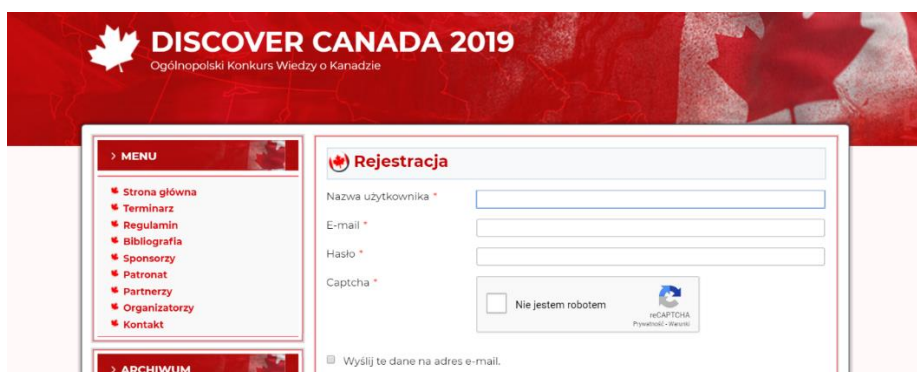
DISCOVER CANADA 2019
Ogólnopolski Konkurs Wiedzy o Kanadzie

› MENU

Strona główna
Terminarz
Regulamin
Bibliografia
Sponsorzy
Patronat
Partnerzy
Organizatorzy
Kontakt

› ARCHIWUM

Rejestracja

Nazwa użytkownika *

E-mail *

Hasło *

Captcha *

Nie jestem robotem

reCAPTCHA
Prywatność - Warunki

Wyślij te dane na adres e-mail.